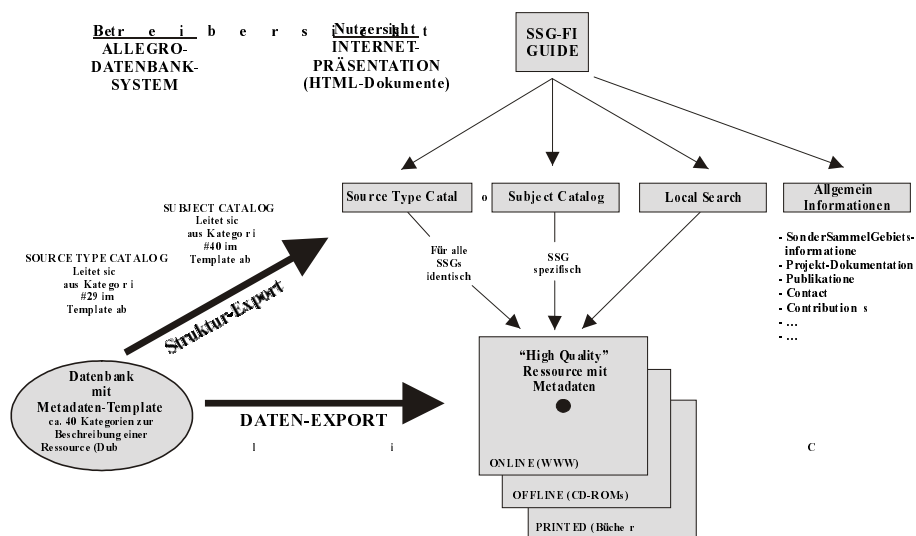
Betr e i b e r s i Nutzersicht t
ALLEGRO-DATENBANK-SYSTEM

INTERNET-PRÄSENTATION (HTML-Dokumente)

SSG-FI GUIDE

Source Type Catal o Subject Catalog

Local Search

Allgemein Informationen

SUBJECT CATALOG Leitet sic aus Kategor i #40 im Template ab

SOURCE TYPE CATALOG Leitet sic aus Kategor i #29 im Template ab

Struktur-Export

Für alle SSGs identisch

SSG spezifisch

- SonderSammelGebietsinformatione
- Projekt-Dokumentation
- Publikatione
- Contact
- Contribution s
- …
- …

Datenbank mit Metadaten-Template ca. 40 Kategorien zur Beschreibung einer Ressource (Dub

DATEN-EXPORT

l i C

"High Quality" Ressource mit Metadaten

ONLINE (WWW)

OFFLINE (CD-ROMs)

PRINTED (Büche r